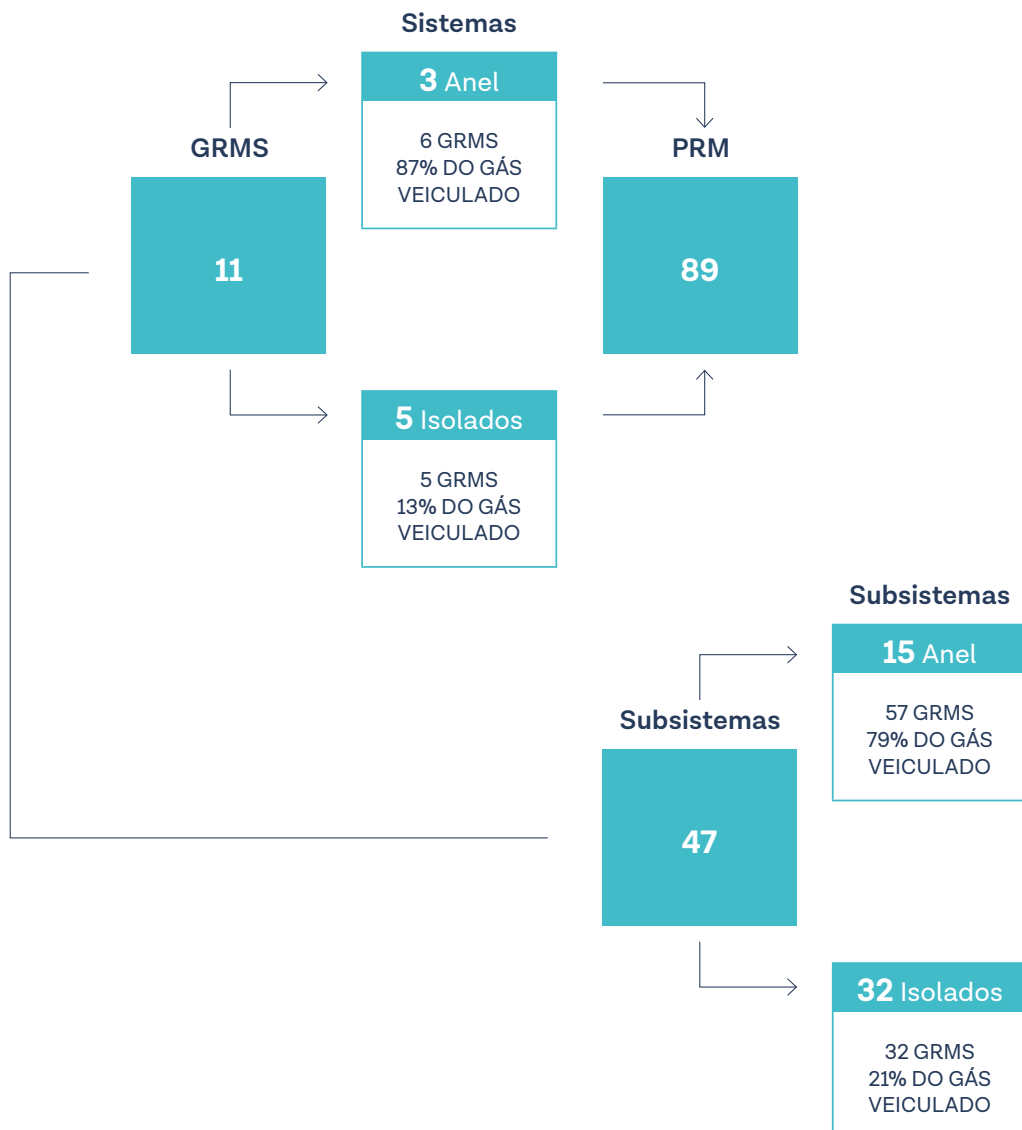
Sistemas

3 Anel

6 GRMS
87% DO GÁS
VEICULADO

GRMS

11

PRM

89

5 Isolados

5 GRMS
13% DO GÁS
VEICULADO

Subsistemas

15 Anel

57 GRMS
79% DO GÁS
VEICULADO

Subsistemas

47

32 Isolados

32 GRMS
21% DO GÁS
VEICULADO